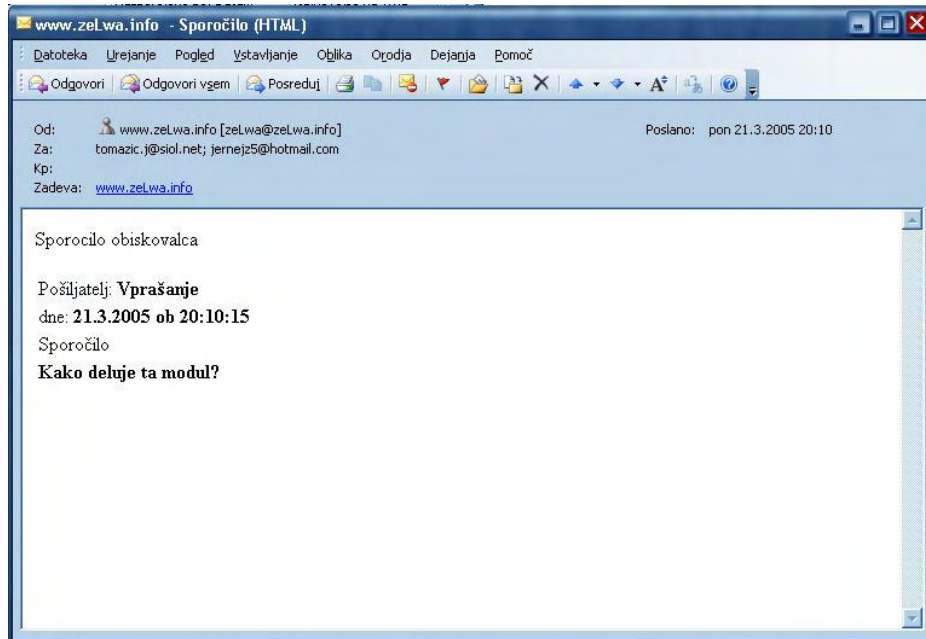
www.zeLwa.info - Sporočilo (HTML)

Datoteka Urejanje Pogled Vstavljanje Oblika Orodja Dejanja Pomoč

Odgovori | Odgovori vsem | Posreduj

Od: www.zeLwa.info [zeLwa@zeLwa.info]
Poslano: pon 21.3.2005 20:10
Za: tomazic.j@siol.net; jernejz5@hotmail.com
Kp:
Zadeva: www.zeLwa.info

Sporocilo obiskovalca

Pošiljatelj: **Vprašanje**
dne: **21.3.2005 ob 20:10:15**
Sporočilo
**Kako deluje ta modul?**